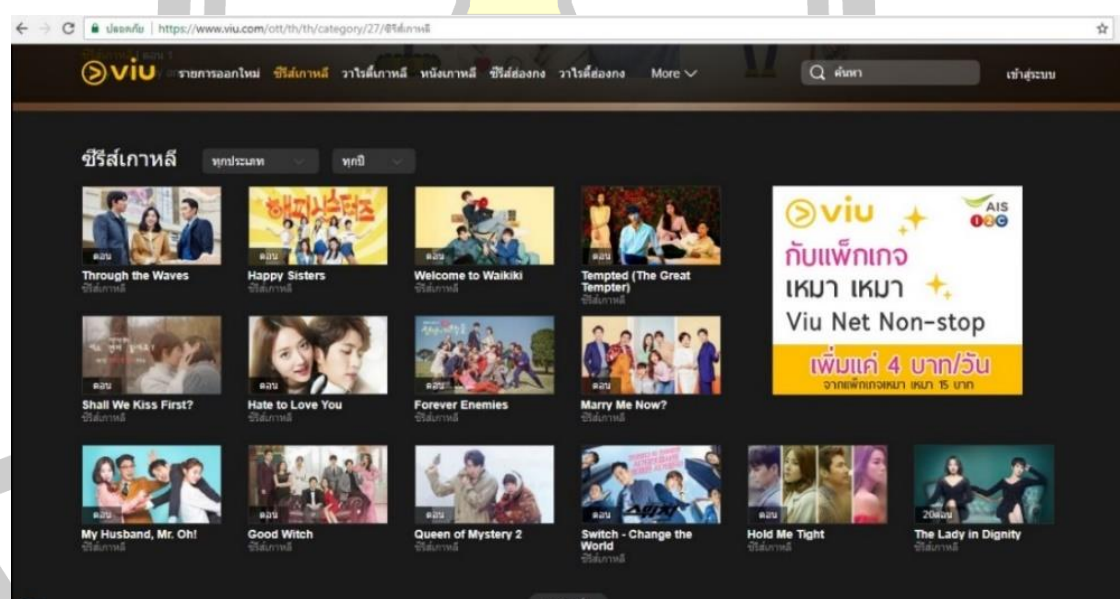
ปลอดภัย | https://www.viu.com/ott/th/th/category/27/ซีรีส์เกาหลี

viu รายการออกใหม่ ซีรีส์เกาหลี วาไรตี้เกาหลี หนังเกาหลี ซีรีส์ฮ่องกง วาไรตี้ฮ่องกง More

ค้นหา

เข้าสู่ระบบ

ซีรีส์เกาหลี ทุกประเภท ทุกปี

ตอน
Through the Waves
ซีรีส์เกาหลี

ตอน
Happy Sisters
ซีรีส์เกาหลี

ตอน
Welcome to Waikiki
ซีรีส์เกาหลี

ตอน
Tempted (The Great Tempter)
ซีรีส์เกาหลี

viu AIS 12C
กับแพ็กเกจ
เหมา เหมา
Viu Net Non-stop
เพิ่มแค่ 4 บาท/วัน
จากแพ็กเกจเหมา เหมา 15 บาท

ตอน
Shall We Kiss First?
ซีรีส์เกาหลี

ตอน
Hate to Love You
ซีรีส์เกาหลี

ตอน
Forever Enemies
ซีรีส์เกาหลี

ตอน
Marry Me Now?
ซีรีส์เกาหลี

ตอน
My Husband, Mr. Oh!
ซีรีส์เกาหลี

ตอน
Good Witch
ซีรีส์เกาหลี

ตอน
Queen of Mystery 2
ซีรีส์เกาหลี

Switch - Change the World
ซีรีส์เกาหลี

ตอน
Hold Me Tight
ซีรีส์เกาหลี

20ตอน
The Lady in Dignity
ซีรีส์เกาหลี